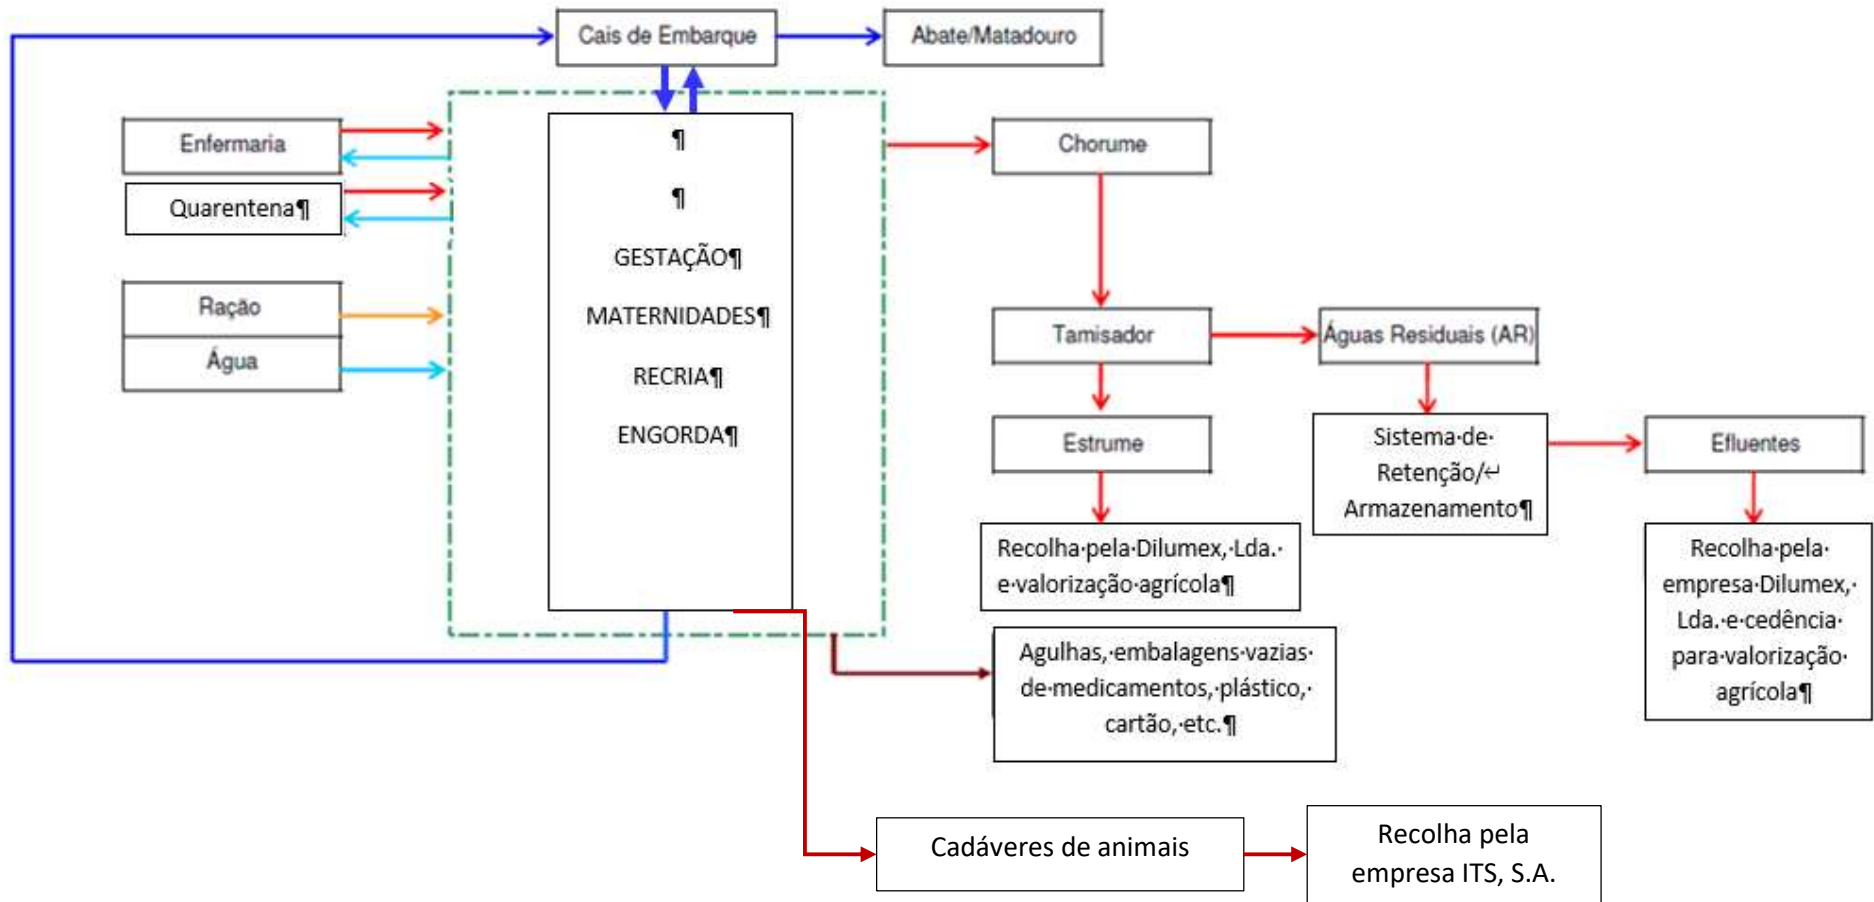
Cais de Embarque

Abate/Matadouro

Enfermaria

Quarentena¶

Ração

Água

¶

¶

GESTAÇÃO¶

MATERNIDADES¶

RECRIA¶

ENGORDA¶

Chorume

Tamisador

Águas Residuais (AR)

Estrume

Sistema·de·Retenção/↵ Armazenamento¶

Efluentes

Recolha·pela·Dilumex,·Lda.·e·valorização·agrícola¶

Recolha·pela·empresa·Dilumex,·Lda.·e·cedência·para·valorização·agrícola¶

Agulhas,·embalagens·vazias·de·medicamentos,·plástico,·cartão,·etc.¶

Cadáveres de animais

Recolha pela empresa ITS, S.A.